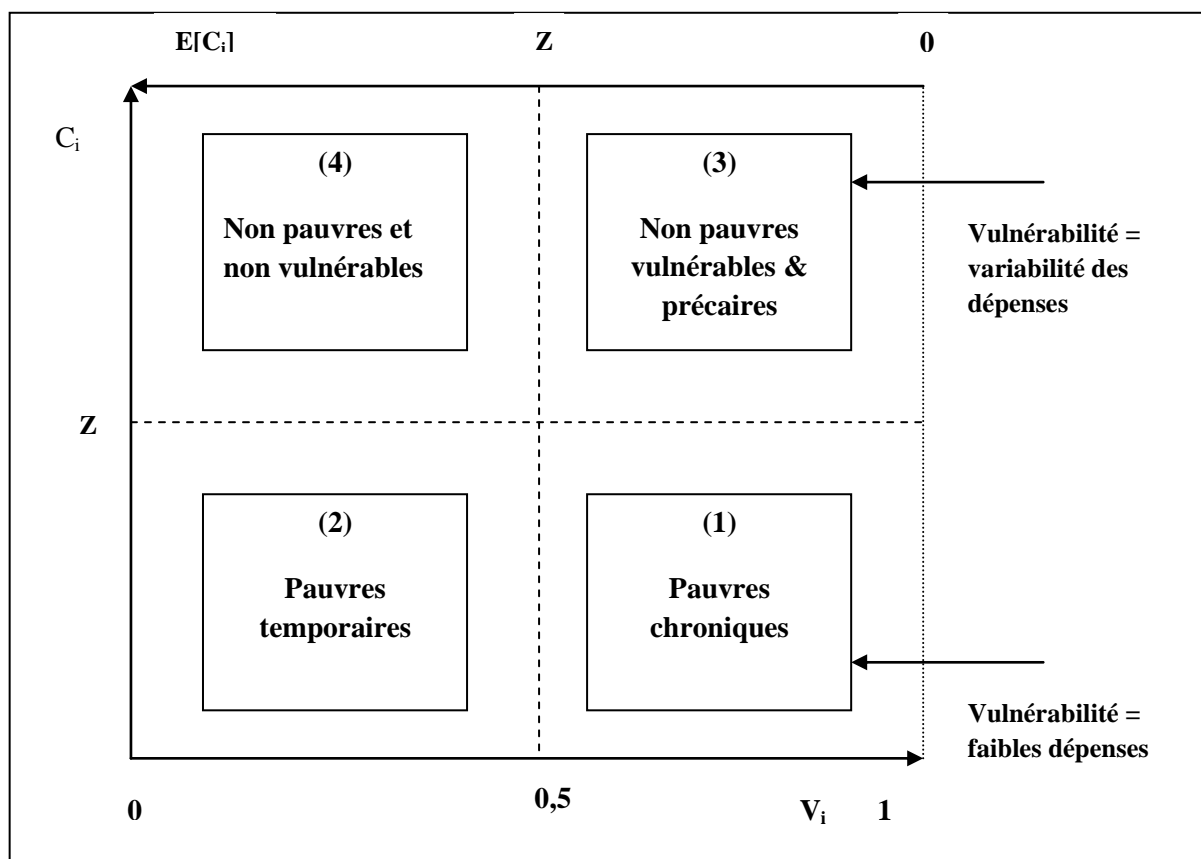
$E[C_i]$ Z 0

$C_i$

(4)

Non pauvres et non vulnérables

(3)

Non pauvres vulnérables & précaires

Vulnérabilité = variabilité des dépenses

Z

(2)

Pauvres temporaires

(1)

Pauvres chroniques

Vulnérabilité = faibles dépenses

0 0,5 $V_i$ 1